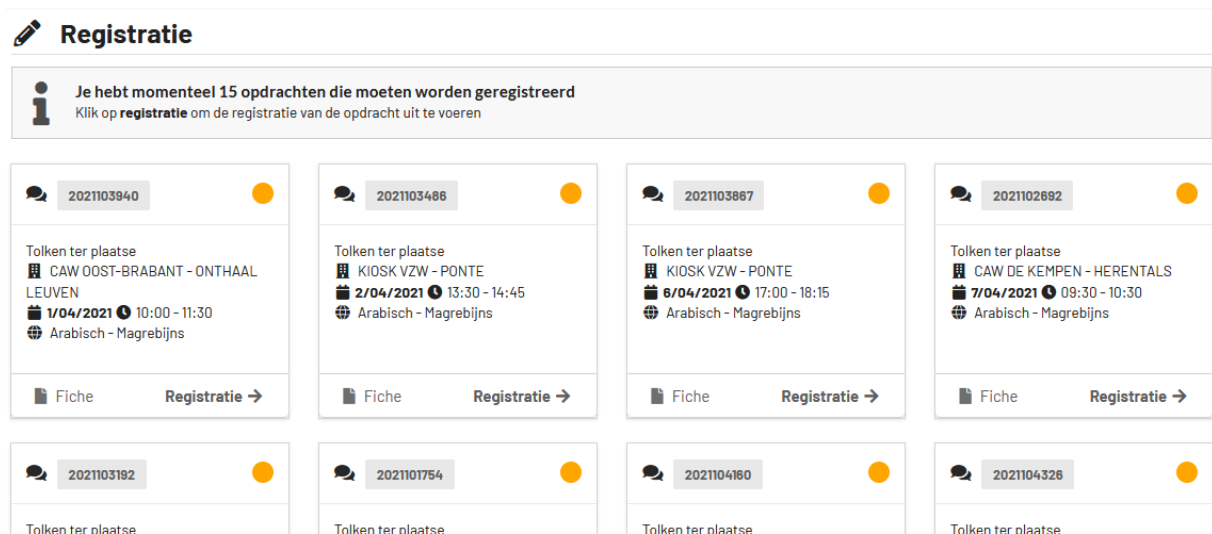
Registratie

Je hebt momenteel 15 opdrachten die moeten worden geregistreerd
Klik op registratie om de registratie van de opdracht uit te voeren

2021103940
Tolken ter plaatse
CAW OOST-BRABANT - ONTHAAL LEUVEN
1/04/2021 10:00 - 11:30
Arabisch - Magrebijns
Fiche Registratie →

2021103486
Tolken ter plaatse
KIOSK VZW - PONTE
2/04/2021 13:30 - 14:45
Arabisch - Magrebijns
Fiche Registratie →

2021103867
Tolken ter plaatse
KIOSK VZW - PONTE
6/04/2021 17:00 - 18:15
Arabisch - Magrebijns
Fiche Registratie →

2021102692
Tolken ter plaatse
CAW DE KEMPEN - HERENTALS
7/04/2021 09:30 - 10:30
Arabisch - Magrebijns
Fiche Registratie →

2021103192
Tolken ter plaatse

2021101754
Tolken ter plaatse

2021104160
Tolken ter plaatse

2021104326
Tolken ter plaatse